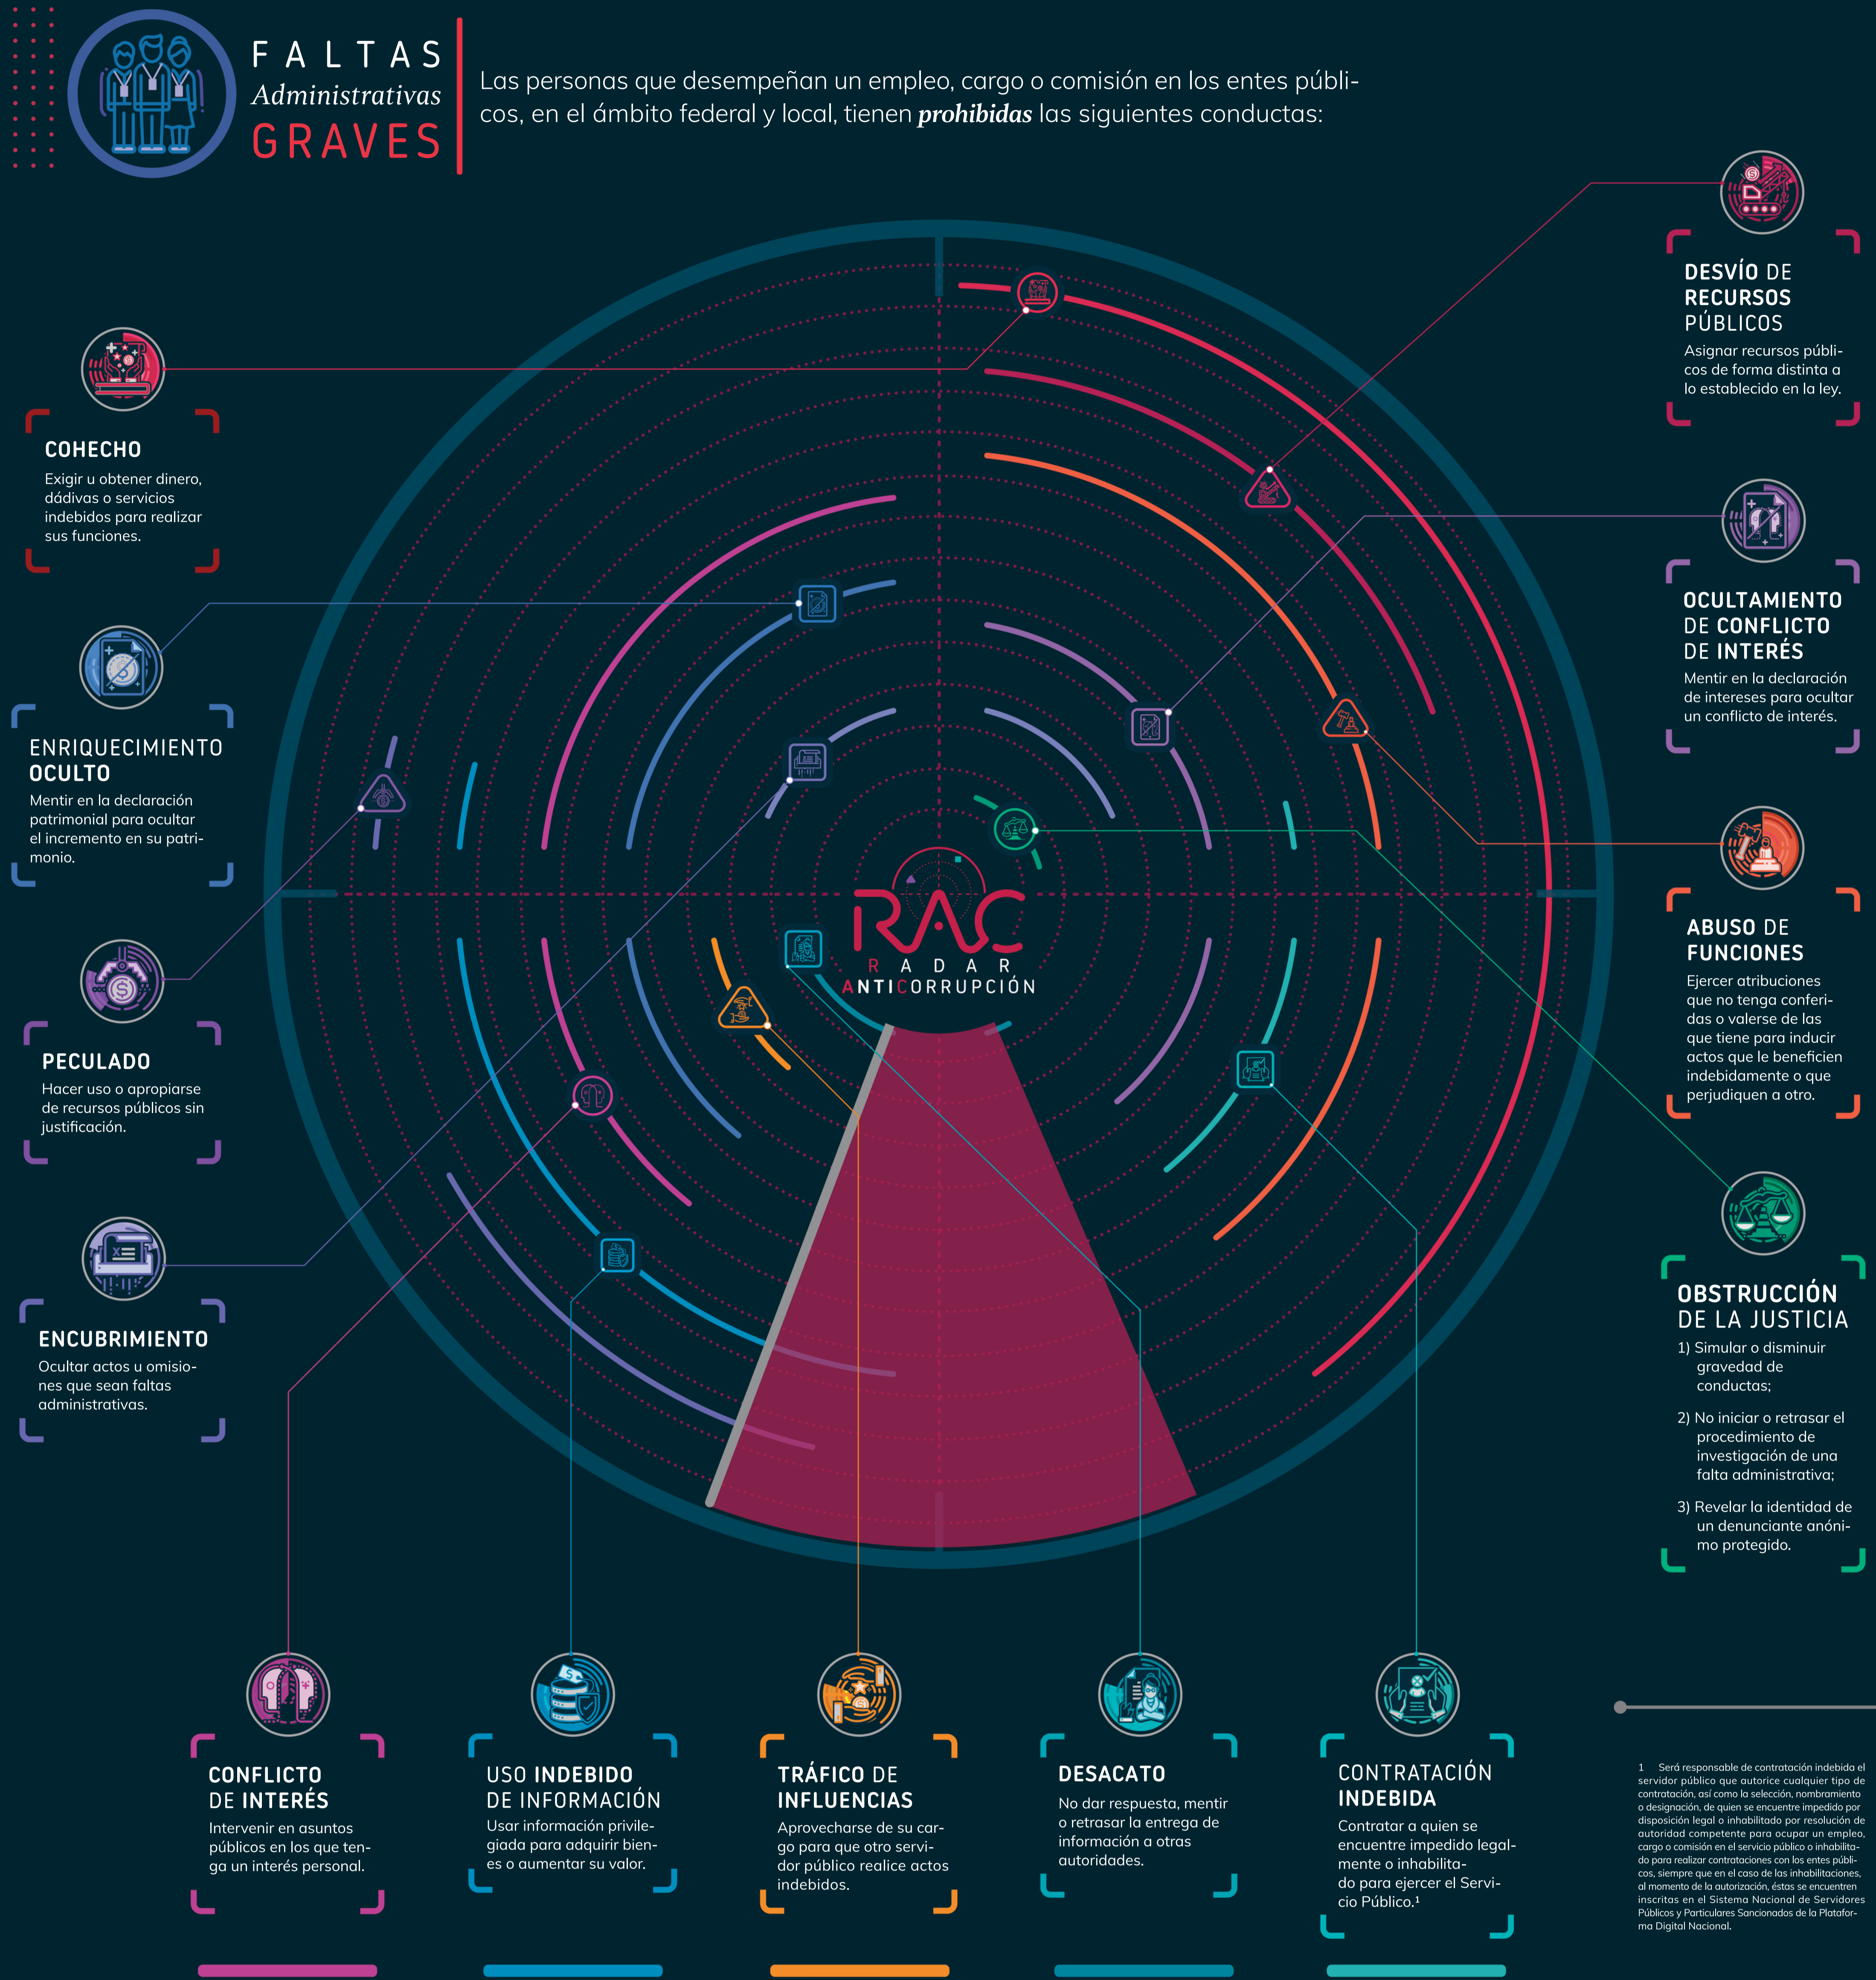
FALTAS
Administrativas
GRAVES

Las personas que desempeñan un empleo, cargo o comisión en los entes públicos, en el ámbito federal y local, tienen ***prohibidas*** las siguientes conductas:

RAC
RADAR
ANTICORRUPCIÓN

COHECHO
Exigir u obtener dinero, dádivas o servicios indebidos para realizar sus funciones.

ENRIQUECIMIENTO OCULTO
Mentir en la declaración patrimonial para ocultar el incremento en su patrimonio.

PECULADO
Hacer uso o apropiarse de recursos públicos sin justificación.

ENCUBRIMIENTO
Ocultar actos u omisiones que sean faltas administrativas.

DESVÍO DE RECURSOS PÚBLICOS
Asignar recursos públicos de forma distinta a lo establecido en la ley.

OCULTAMIENTO DE CONFLICTO DE INTERÉS
Mentir en la declaración de intereses para ocultar un conflicto de interés.

ABUSO DE FUNCIONES
Ejercer atribuciones que no tenga conferidas o valerse de las que tiene para inducir actos que le beneficien indebidamente o que perjudiquen a otro.

OBSTRUCCIÓN DE LA JUSTICIA
1) Simular o disminuir gravedad de conductas;
2) No iniciar o retrasar el procedimiento de investigación de una falta administrativa;
3) Revelar la identidad de un denunciante anónimo protegido.

CONFLICTO DE INTERÉS
Intervenir en asuntos públicos en los que tenga un interés personal.

USO INDEBIDO DE INFORMACIÓN
Usar información privilegiada para adquirir bienes o aumentar su valor.

TRÁFICO DE INFLUENCIAS
Aprovecharse de su cargo para que otro servidor público realice actos indebidos.

DESACATO
No dar respuesta, mentir o retrasar la entrega de información a otras autoridades.

CONTRATACIÓN INDEBIDA
Contratar a quien se encuentre impedido legalmente o inhabilitado para ejercer el Servicio Público.¹

1 Será responsable de contratación indebida el servidor público que autorice cualquier tipo de contratación, así como la selección, nombramiento o designación, de quien se encuentre impedido por disposición legal o inhabilitado por resolución de autoridad competente para ocupar un empleo, cargo o comisión en el servicio público o inhabilitado para realizar contrataciones con los entes públicos, siempre que en el caso de las inhabilitaciones, al momento de la autorización, éstas se encuentren inscritas en el Sistema Nacional de Servidores Públicos y Particulares Sancionados de la Plataforma Digital Nacional.